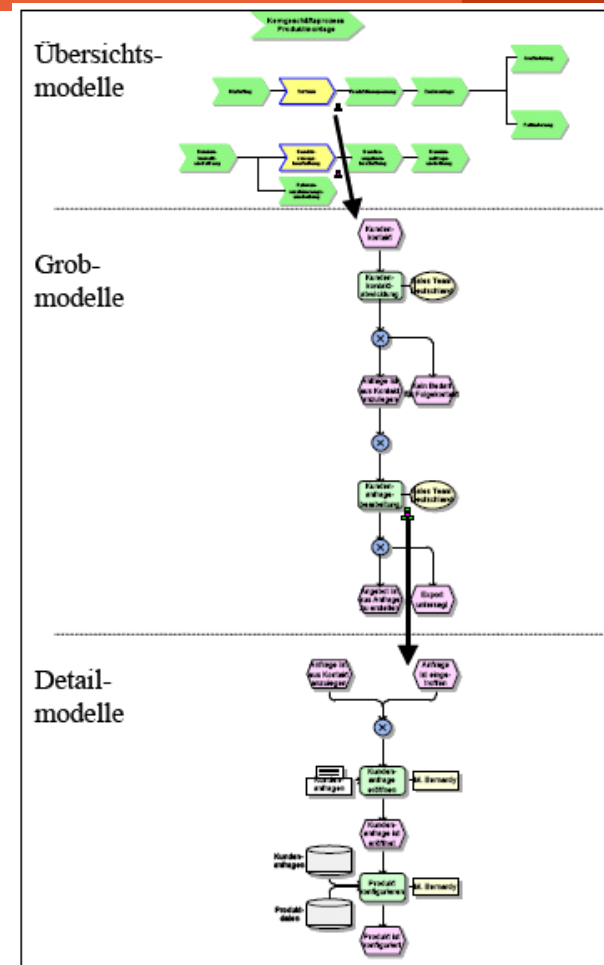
Übersichts-
modelle

Kerngeschäftsprozess Produktmontage

Marketing

Vertrieb

Produktkonzeption

Auftragsabwicklung

Auslieferung

Fakturierung

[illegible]

Kunden-
anfrage-
bearbeitung

Kunden-
angebots-
bearbeitung

Kunden-
auftrags-
abwicklung

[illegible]

Grob-
modelle

Kunden-
kontakt

Kunden-
kontakt-
abwicklung

Sales Team
Deutschland

Anfrage ist
aus Kontakt
anzulegen

Kein Bedarf
für Folgekontakt

Kunden-
anfrage-
bearbeitung

Sales Team
Deutschland

Angebot ist
aus Anfrage
zu erstellen

Export
untersagt

Detail-
modelle

Anfrage ist
aus Kontakt
anzulegen

Anfrage
ist einge-
troffen

Kunden-
anfragen

Kunden-
anfrage
eröffnen

M. Bernardy

Kunden-
anfrage ist
eröffnet

Kunden-
anfragen

Produkt
konfigurieren

M. Bernardy

Produkt-
daten

Produkt ist
konfiguriert